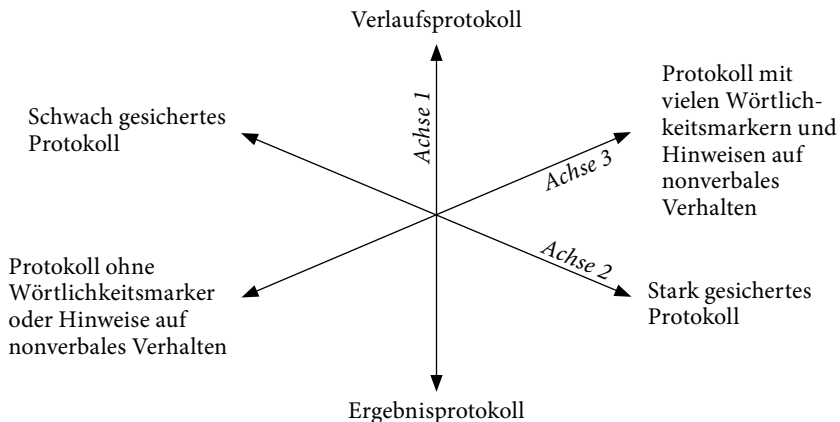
Verlaufsprotokoll

Schwach gesichertes Protokoll

Achse 1

Protokoll mit vielen Wörtlichkeitsmarkern und Hinweisen auf nonverbales Verhalten

Achse 3

Achse 2

Protokoll ohne Wörtlichkeitsmarker oder Hinweise auf nonverbales Verhalten

Stark gesichertes Protokoll

Ergebnisprotokoll